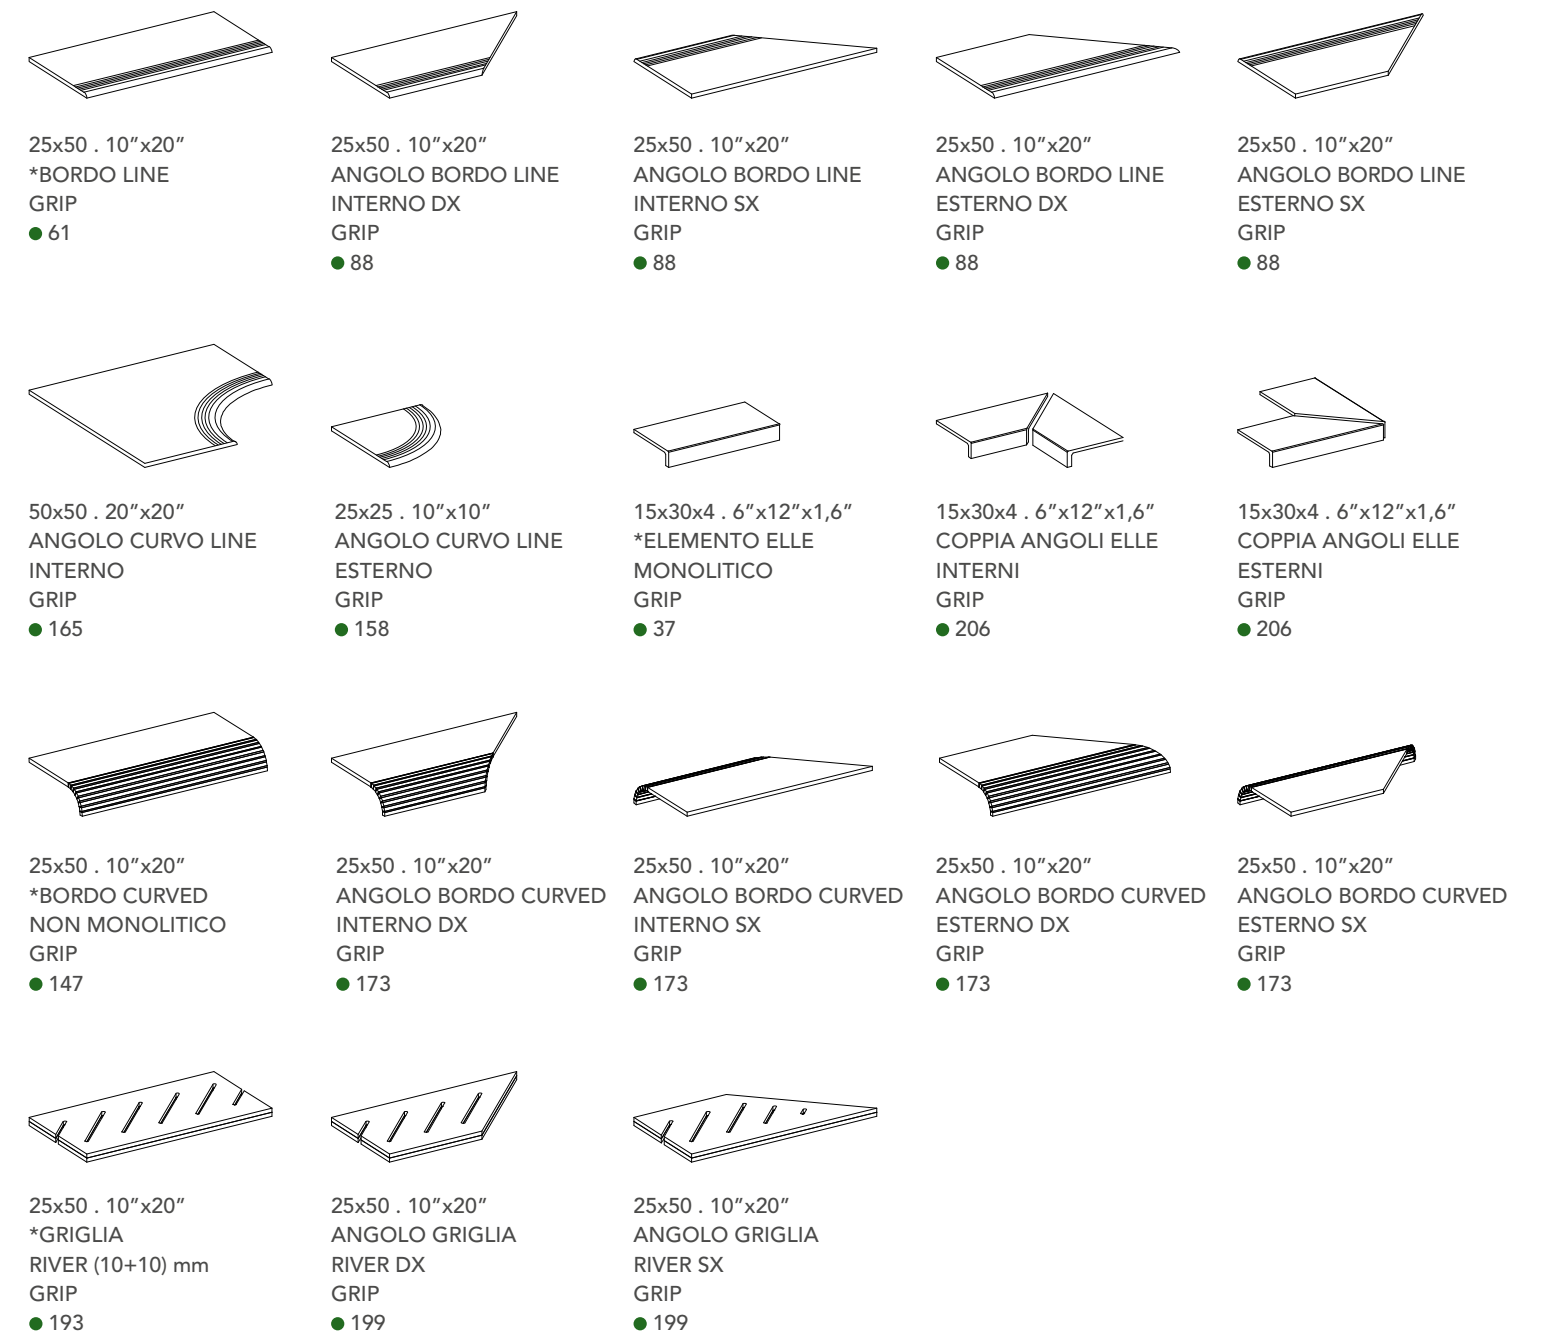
25x50 . 10″x20″
*BORDO LINE
GRIP
● 61

25x50 . 10″x20″
ANGOLO BORDO LINE
INTERNO DX
GRIP
● 88

25x50 . 10″x20″
ANGOLO BORDO LINE
INTERNO SX
GRIP
● 88

25x50 . 10″x20″
ANGOLO BORDO LINE
ESTERNO DX
GRIP
● 88

25x50 . 10″x20″
ANGOLO BORDO LINE
ESTERNO SX
GRIP
● 88

50x50 . 20″x20″
ANGOLO CURVO LINE
INTERNO
GRIP
● 165

25x25 . 10″x10″
ANGOLO CURVO LINE
ESTERNO
GRIP
● 158

15x30x4 . 6″x12″x1,6″
*ELEMENTO ELLE
MONOLITICO
GRIP
● 37

15x30x4 . 6″x12″x1,6″
COPPIA ANGOLI ELLE
INTERNI
GRIP
● 206

15x30x4 . 6″x12″x1,6″
COPPIA ANGOLI ELLE
ESTERNI
GRIP
● 206

25x50 . 10″x20″
*BORDO CURVED
NON MONOLITICO
GRIP
● 147

25x50 . 10″x20″
ANGOLO BORDO CURVED
INTERNO DX
GRIP
● 173

25x50 . 10″x20″
ANGOLO BORDO CURVED
INTERNO SX
GRIP
● 173

25x50 . 10″x20″
ANGOLO BORDO CURVED
ESTERNO DX
GRIP
● 173

25x50 . 10″x20″
ANGOLO BORDO CURVED
ESTERNO SX
GRIP
● 173

25x50 . 10″x20″
*GRIGLIA
RIVER (10+10) mm
GRIP
● 193

25x50 . 10″x20″
ANGOLO GRIGLIA
RIVER DX
GRIP
● 199

25x50 . 10″x20″
ANGOLO GRIGLIA
RIVER SX
GRIP
● 199